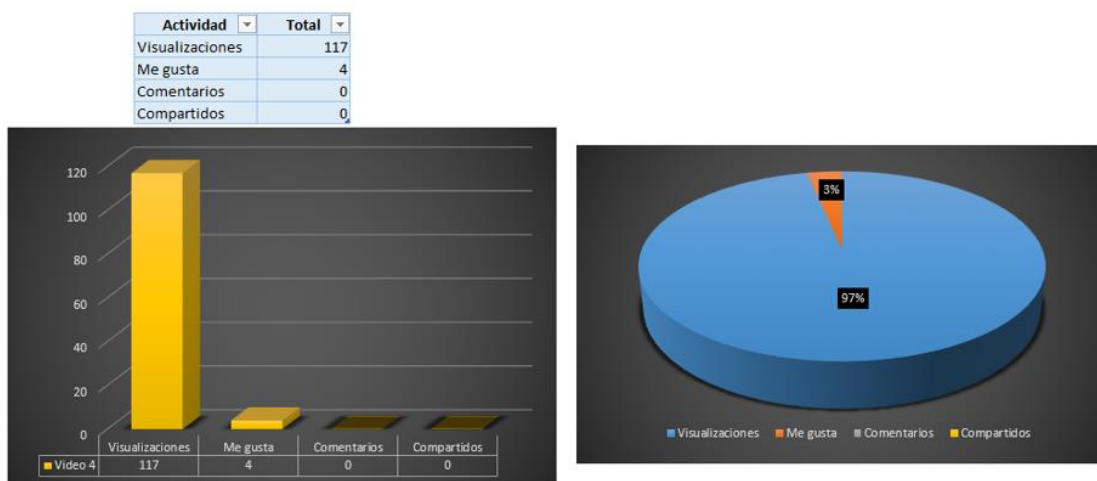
| Actividad | Total |
|---|---|
| Visualizaciones | 117 |
| Me gusta | 4 |
| Comentarios | 0 |
| Compartidos | 0 |

120
100
80
60
40
20
0

| | Visualizaciones | Me gusta | Comentarios | Compartidos |
|---|---|---|---|---|
| Video 4 | 117 | 4 | 0 | 0 |

3%
97%

Visualizaciones Me gusta Comentarios Compartidos